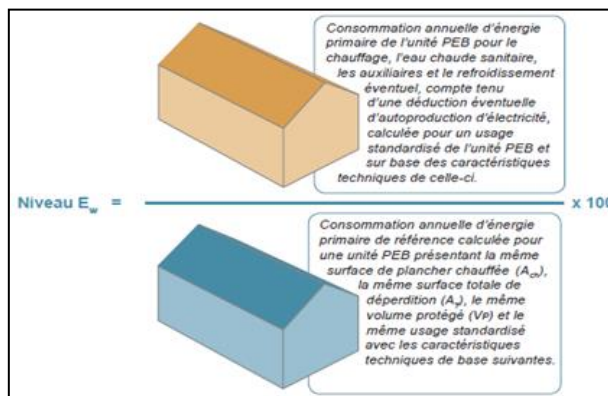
Consommation annuelle d'énergie primaire de l'unité PEB pour le chauffage, l'eau chaude sanitaire, les auxiliaires et le refroidissement éventuel, compte tenu d'une déduction éventuelle d'autoproduction d'électricité, calculée pour un usage standardisé de l'unité PEB et sur base des caractéristiques techniques de celle-ci.

Niveau $E_w$ =

x 100

Consommation annuelle d'énergie primaire de référence calculée pour une unité PEB présentant la même surface de plancher chauffée ($A_{ch}$), la même surface totale de déperdition ($A_T$), le même volume protégé (VP) et le même usage standardisé avec les caractéristiques techniques de base suivantes.